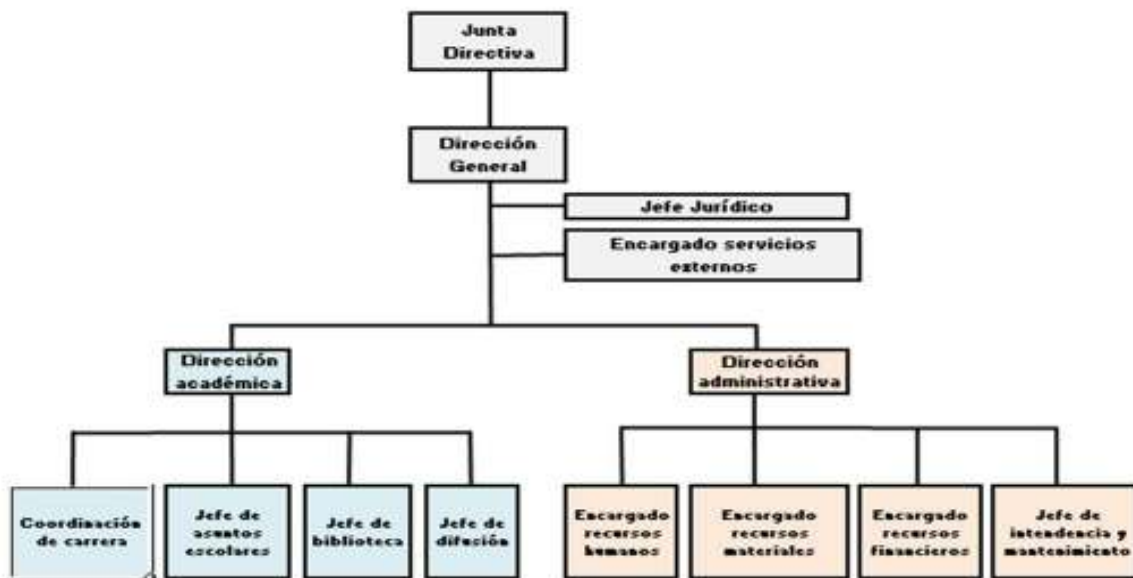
Junta Directiva

Dirección General

Jefe Jurídico

Encargado servicios externos

Dirección académica

Dirección administrativa

Coordinación de carrera

Jefe de asuntos escolares

Jefe de biblioteca

Jefe de difución

Encargado recursos humanos

Encargado recursos materiales

Encargado recursos financieros

Jefe de intendencia y mantenimiento